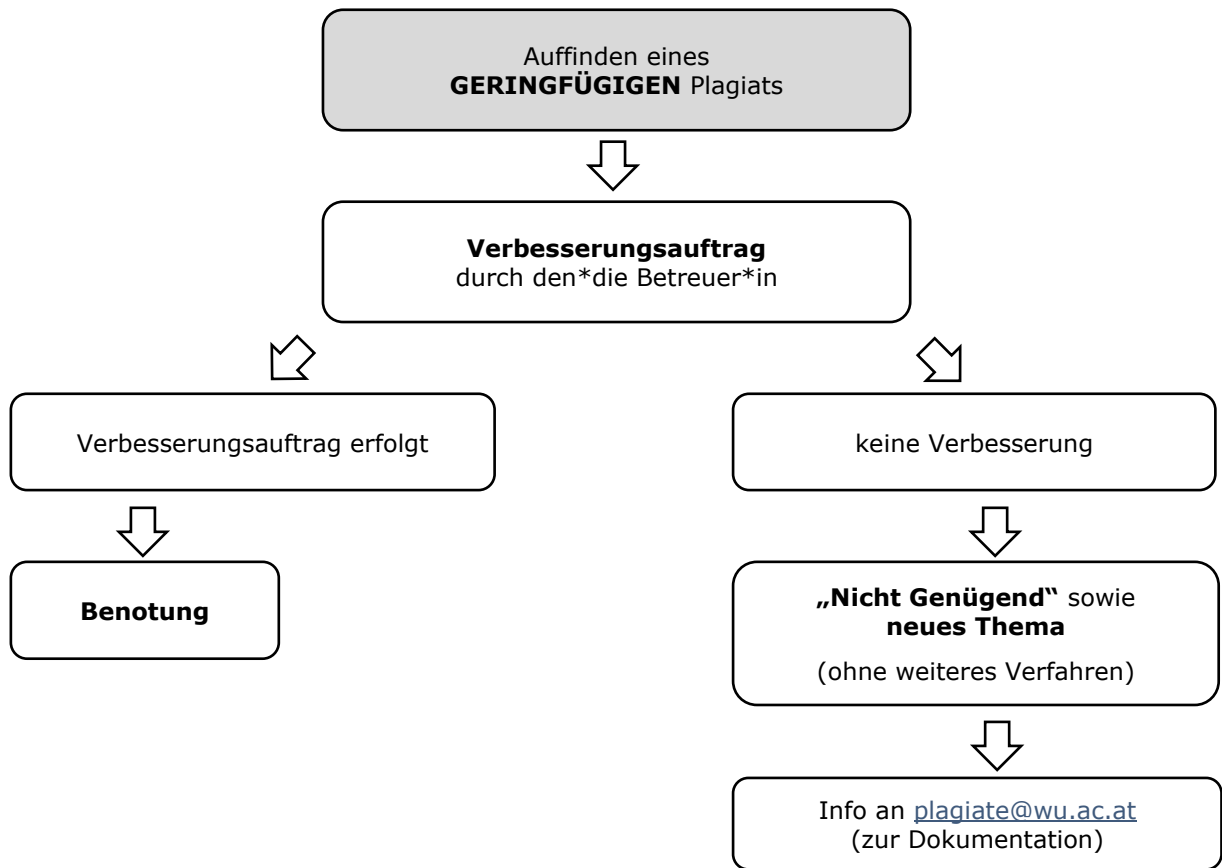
Auffinden eines
**GERINGFÜGIGEN** Plagiats

**Verbesserungsauftrag**
durch den*die Betreuer*in

Verbesserungsauftrag erfolgt

**Benotung**

keine Verbesserung

**„Nicht Genügend"** sowie **neues Thema**

(ohne weiteres Verfahren)

Info an plagiate@wu.ac.at
(zur Dokumentation)